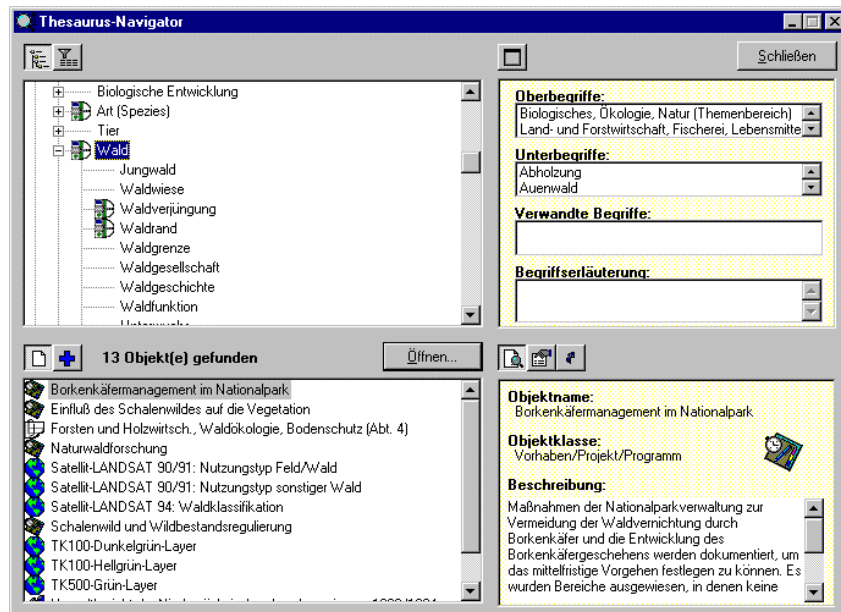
Thesaurus-Navigator

Schließen

Biologische Entwicklung
Art (Spezies)
Tier
Wald
Jungwald
Waldwiese
Waldverjüngung
Waldrand
Waldgrenze
Waldgesellschaft
Waldgeschichte
Waldfunktion
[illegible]

Oberbegriffe:
Biologisches, Ökologie, Natur (Themenbereich)
Land- und Forstwirtschaft, Fischerei, Lebensmitte

Unterbegriffe:
Abholzung
Auenwald

Verwandte Begriffe:

Begriffserläuterung:

13 Objekt(e) gefunden

Öffnen...

Borkenkäfermanagement im Nationalpark
Einfluß des Schalenwildes auf die Vegetation
Forsten und Holzwirtsch., Waldökologie, Bodenschutz (Abt. 4)
Naturwaldforschung
Satellit-LANDSAT 90/91: Nutzungstyp Feld/Wald
Satellit-LANDSAT 90/91: Nutzungstyp sonstiger Wald
Satellit-LANDSAT 94: Waldklassifikation
Schalenwild und Wildbestandsregulierung
TK100-Dunkelgrün-Layer
TK100-Hellgrün-Layer
TK500-Grün-Layer
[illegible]

Objektname:
Borkenkäfermanagement im Nationalpark

Objektklasse:
Vorhaben/Projekt/Programm

Beschreibung:
Maßnahmen der Nationalparkverwaltung zur Vermeidung der Waldvernichtung durch Borkenkäfer und die Entwicklung des Borkenkäfergeschehens werden dokumentiert, um das mittelfristige Vorgehen festlegen zu können. Es wurden Bereiche ausgewiesen, in denen keine